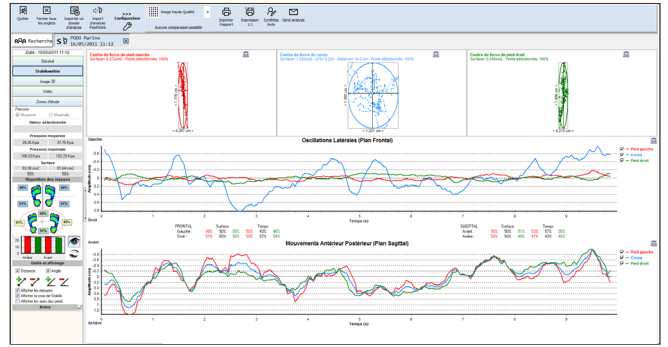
Quitter
Fermer tous les onglets
Importer un dossier d'analyse
Export d'analyse Posturo
Configuration
Image Haute Qualité
Aucune comparaison possible
Imprimer Rapport
Impression 1:1
Synthèse Auto
Send analysis

Recherche
S D
PODO Marine
16/05/2011 11:12

Date : 16/05/2011 11:12
Général
Stabilométrie
Image 3D
Vidéo
Zones d'étude
Pression
Moyenne
Maximale
Valeurs sélectionnée
Pression moyenne
Pression maximale
Surface
Répartition des masses
46%
54%
Arrière
Avant
Outils et affichage
Distance
Angle
Afficher les mesures
Afficher la zone de Chiddle
Afficher les axes des pieds
Notes

Centre de force du pied gauche
Centre de force du corps
Centre de force du pied droit

Oscillations Latérales (Plan Frontal)
Gauche
Droit
Amplitude (mm)
Temps (s)
Pied gauche
Corps
Pied droit

FRONTAL
Gauche
Droit
Surface
Temps
SAGITTAL
Avant
Arrière
Surface
Temps

Mouvements Antérieur Postérieur (Plan Sagittal)
Avant
Arrière
Amplitude (mm)
Temps (s)
Pied gauche
Corps
Pied droit